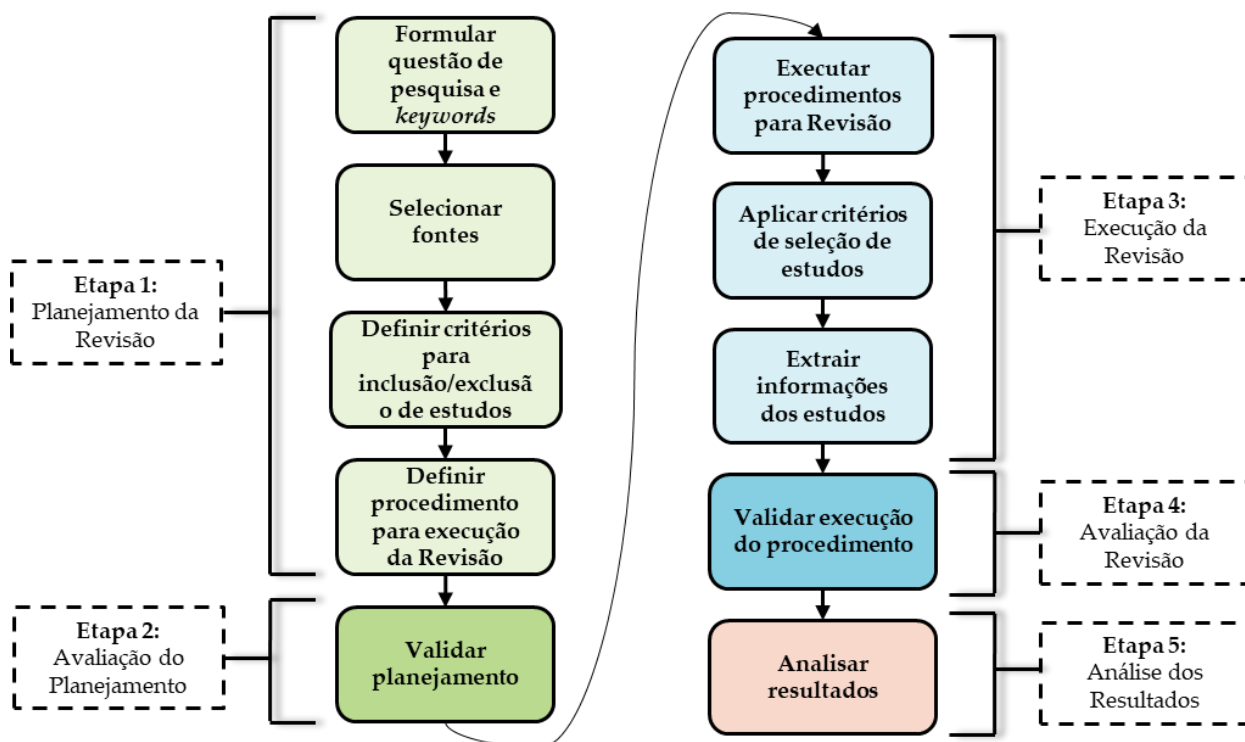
Etapa 1:
Planejamento da Revisão

Formular questão de pesquisa e *keywords*

Selecionar fontes

Definir critérios para inclusão/exclusã o de estudos

Definir procedimento para execução da Revisão

Etapa 2:
Avaliação do Planejamento

Validar planejamento

Executar procedimentos para Revisão

Aplicar critérios de seleção de estudos

Extrair informações dos estudos

Etapa 3:
Execução da Revisão

Validar execução do procedimento

Etapa 4:
Avaliação da Revisão

Analisar resultados

Etapa 5:
Análise dos Resultados